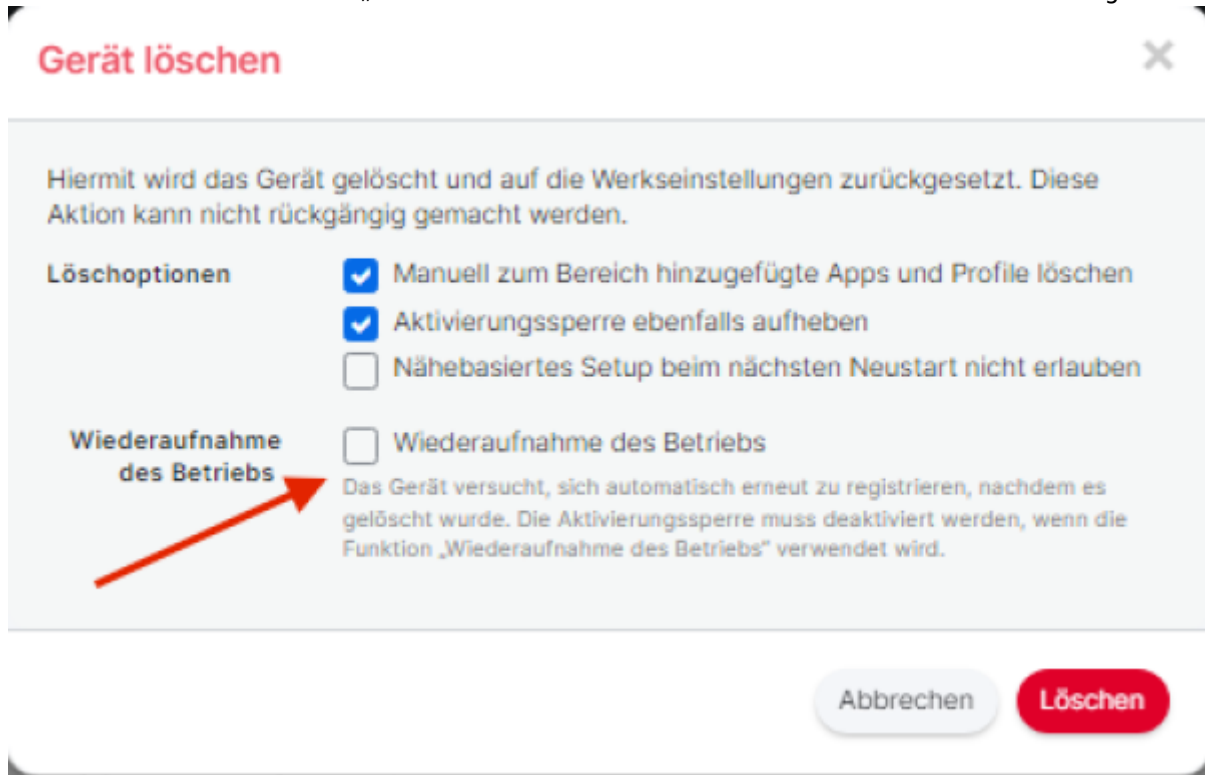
Gerät löschen

×

Hiermit wird das Gerät gelöscht und auf die Werkseinstellungen zurückgesetzt. Diese Aktion kann nicht rückgängig gemacht werden.

Löschoptionen

Manuell zum Bereich hinzugefügte Apps und Profile löschen

Aktivierungssperre ebenfalls aufheben

Nähebasiertes Setup beim nächsten Neustart nicht erlauben

Wiederaufnahme des Betriebs

Wiederaufnahme des Betriebs

Das Gerät versucht, sich automatisch erneut zu registrieren, nachdem es gelöscht wurde. Die Aktivierungssperre muss deaktiviert werden, wenn die Funktion „Wiederaufnahme des Betriebs" verwendet wird.

Abbrechen

Löschen